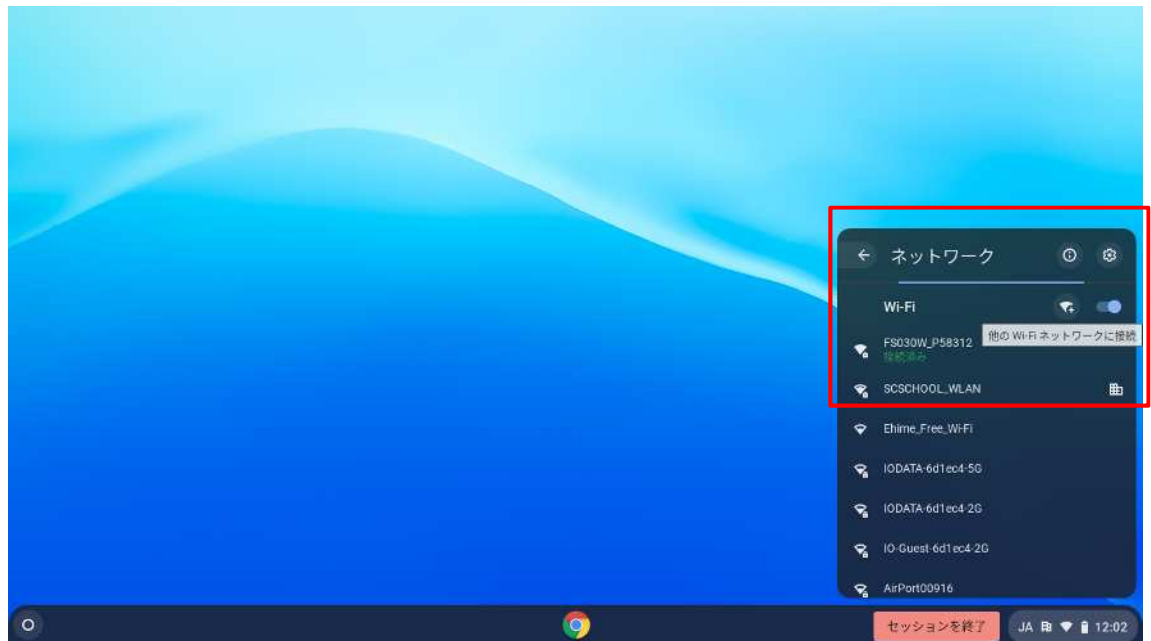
ネットワーク

Wi-Fi

他の Wi-Fi ネットワークに接続

FS030W_P58312
接続済み

SCSCHOOL_WLAN

Ehime_Free_Wi-Fi

IODATA-6d1ec4-5G

IODATA-6d1ec4-2G

IO-Guest-6d1ec4-2G

AirPort00916

セッションを終了

JA 12:02